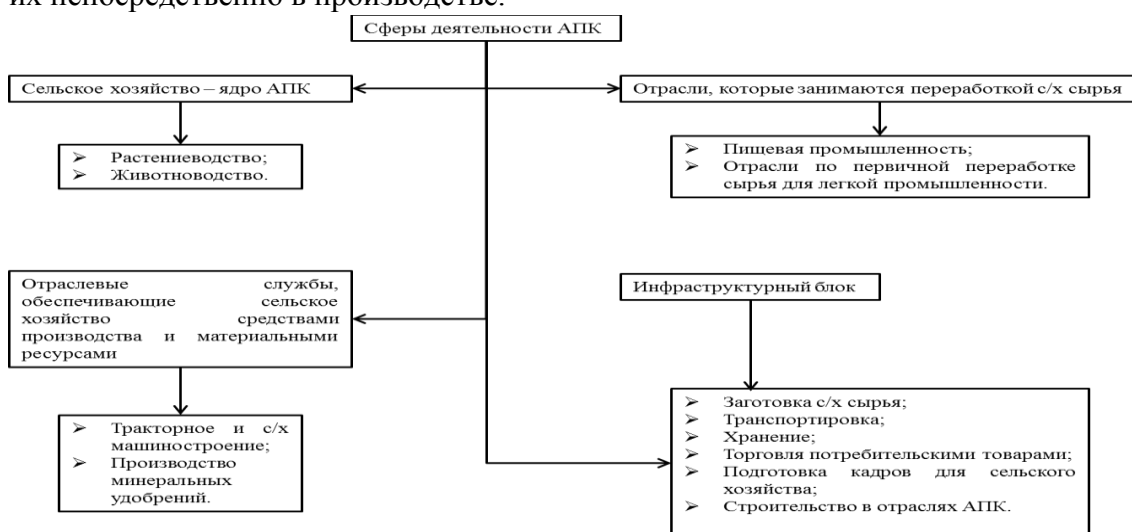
их непосредственно в производстве.

Сферы деятельности АПК

Сельское хозяйство – ядро АПК

➢ Растениеводство;
➢ Животноводство.

Отрасли, которые занимаются переработкой с/х сырья

➢ Пищевая промышленность;
➢ Отрасли по первичной переработке сырья для легкой промышленности.

Отраслевые службы, обеспечивающие сельское хозяйство средствами производства и материальными ресурсами

➢ Тракторное и с/х машиностроение;
➢ Производство минеральных удобрений.

Инфраструктурный блок

➢ Заготовка с/х сырья;
➢ Транспортировка;
➢ Хранение;
➢ Торговля потребительскими товарами;
➢ Подготовка кадров для сельского хозяйства;
➢ Строительство в отраслях АПК.